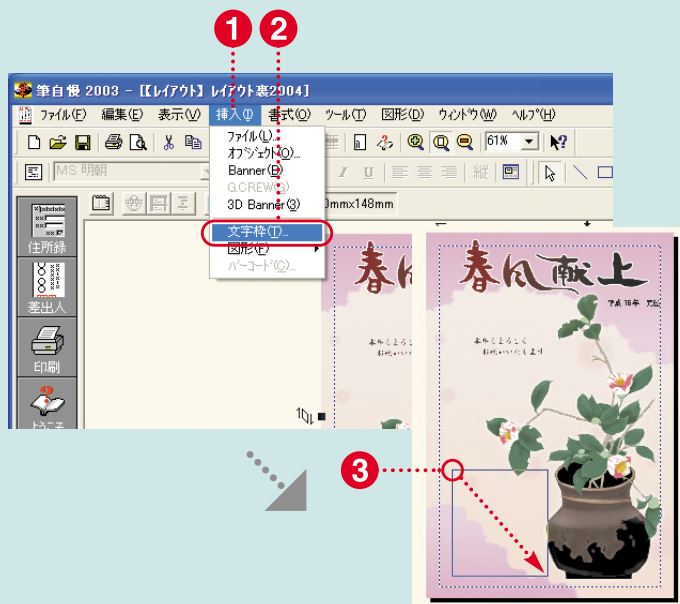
1 2

筆自慢 2003 - [【レイアウト】レイアウト裏2004]

ファイル(F) 編集(E) 表示(V) 挿入(I) 書式(O) ツール(T) 図形(G) ウィンドウ(W) ヘルプ(H)

MS 明朝

61%

ファイル(L)...
オブジェクト(O)...
Banner(B)
G.CREW(G)
3D Banner(3)
文字枠(T)...
図形(F)
バーコード(C)...

0mmx148mm

住所録

差出人

印刷

ようこそ

春風献上

平成16年 元旦

本年もよろしく
お願いいたします

3